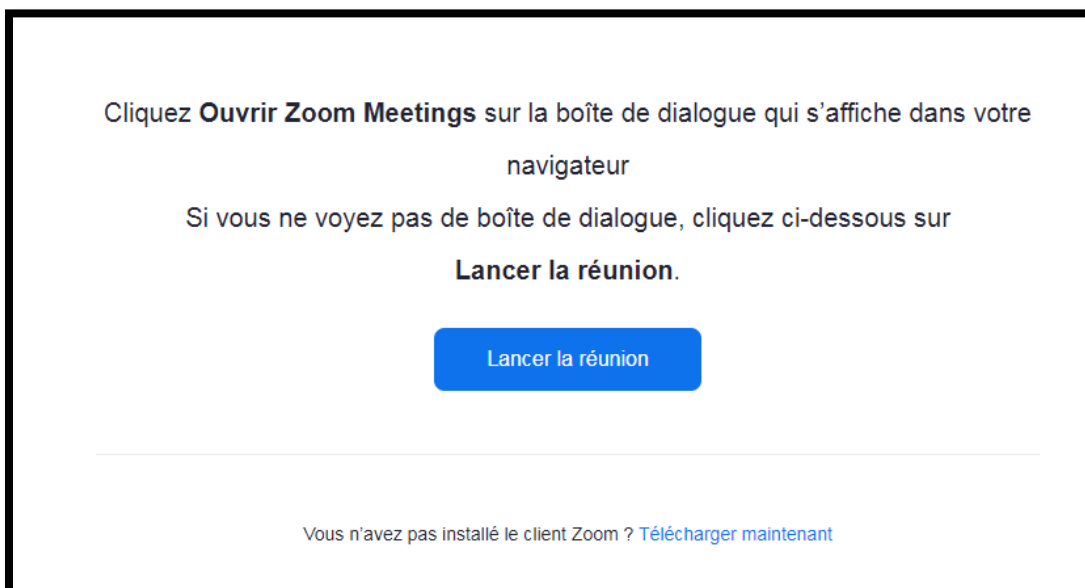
Cliquez **Ouvrir Zoom Meetings** sur la boîte de dialogue qui s'affiche dans votre navigateur

Si vous ne voyez pas de boîte de dialogue, cliquez ci-dessous sur **Lancer la réunion**.

Lancer la réunion

Vous n'avez pas installé le client Zoom ? Télécharger maintenant